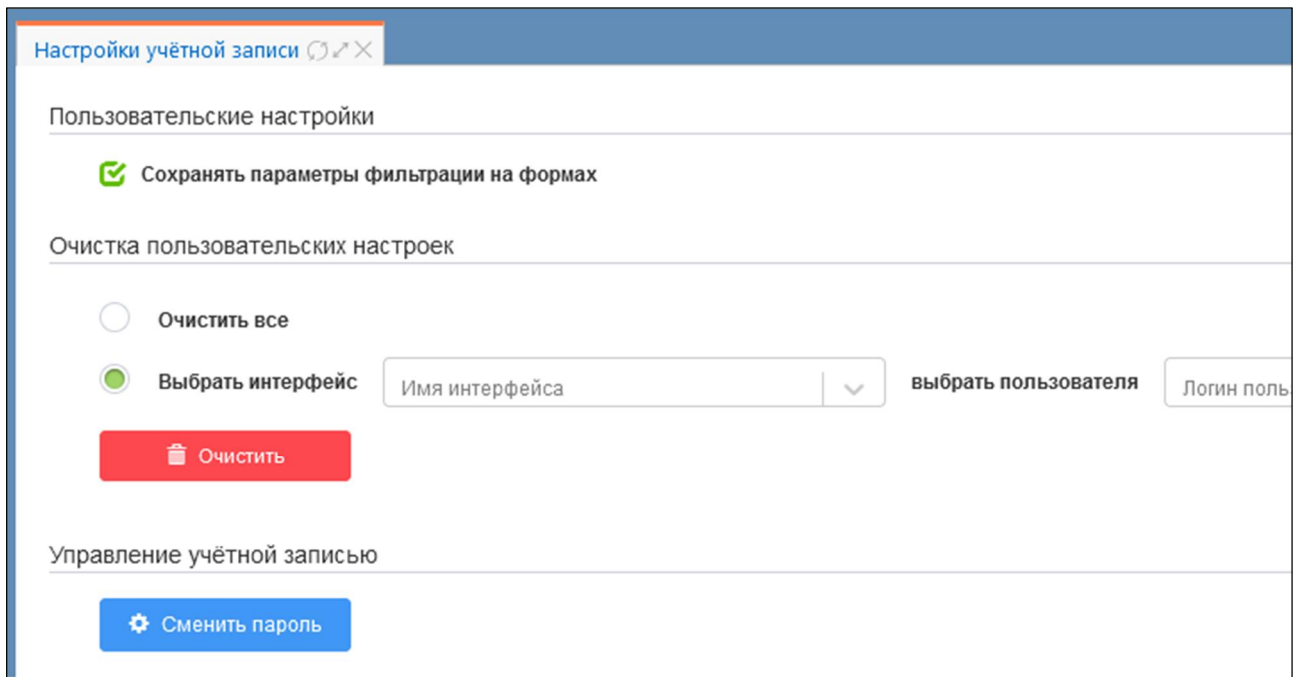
Настройки учётной записи

Пользовательские настройки

Сохранять параметры фильтрации на формах

Очистка пользовательских настроек

Очистить все

Выбрать интерфейс Имя интерфейса выбрать пользователя Логин поль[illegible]

Очистить

Управление учётной записью

Сменить пароль